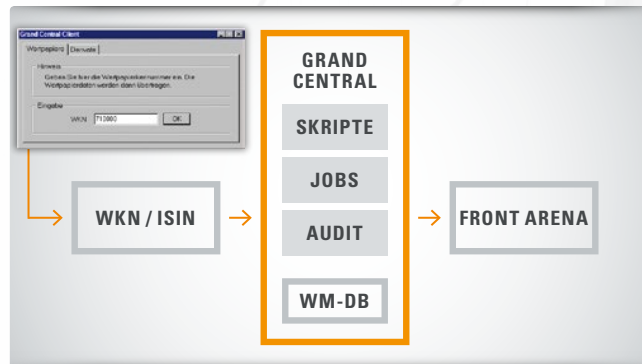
Grand Central Client

Wertpapiere | Dienste

Hinweis
Geben Sie hier die Wertpapierkennummer ein. Die Wertpapierdaten werden dann übertragen.

Eingabe
WKN 713000 OK

WKN / ISIN

GRAND CENTRAL

SKRIPTE

JOBS

AUDIT

WM-DB

FRONT ARENA